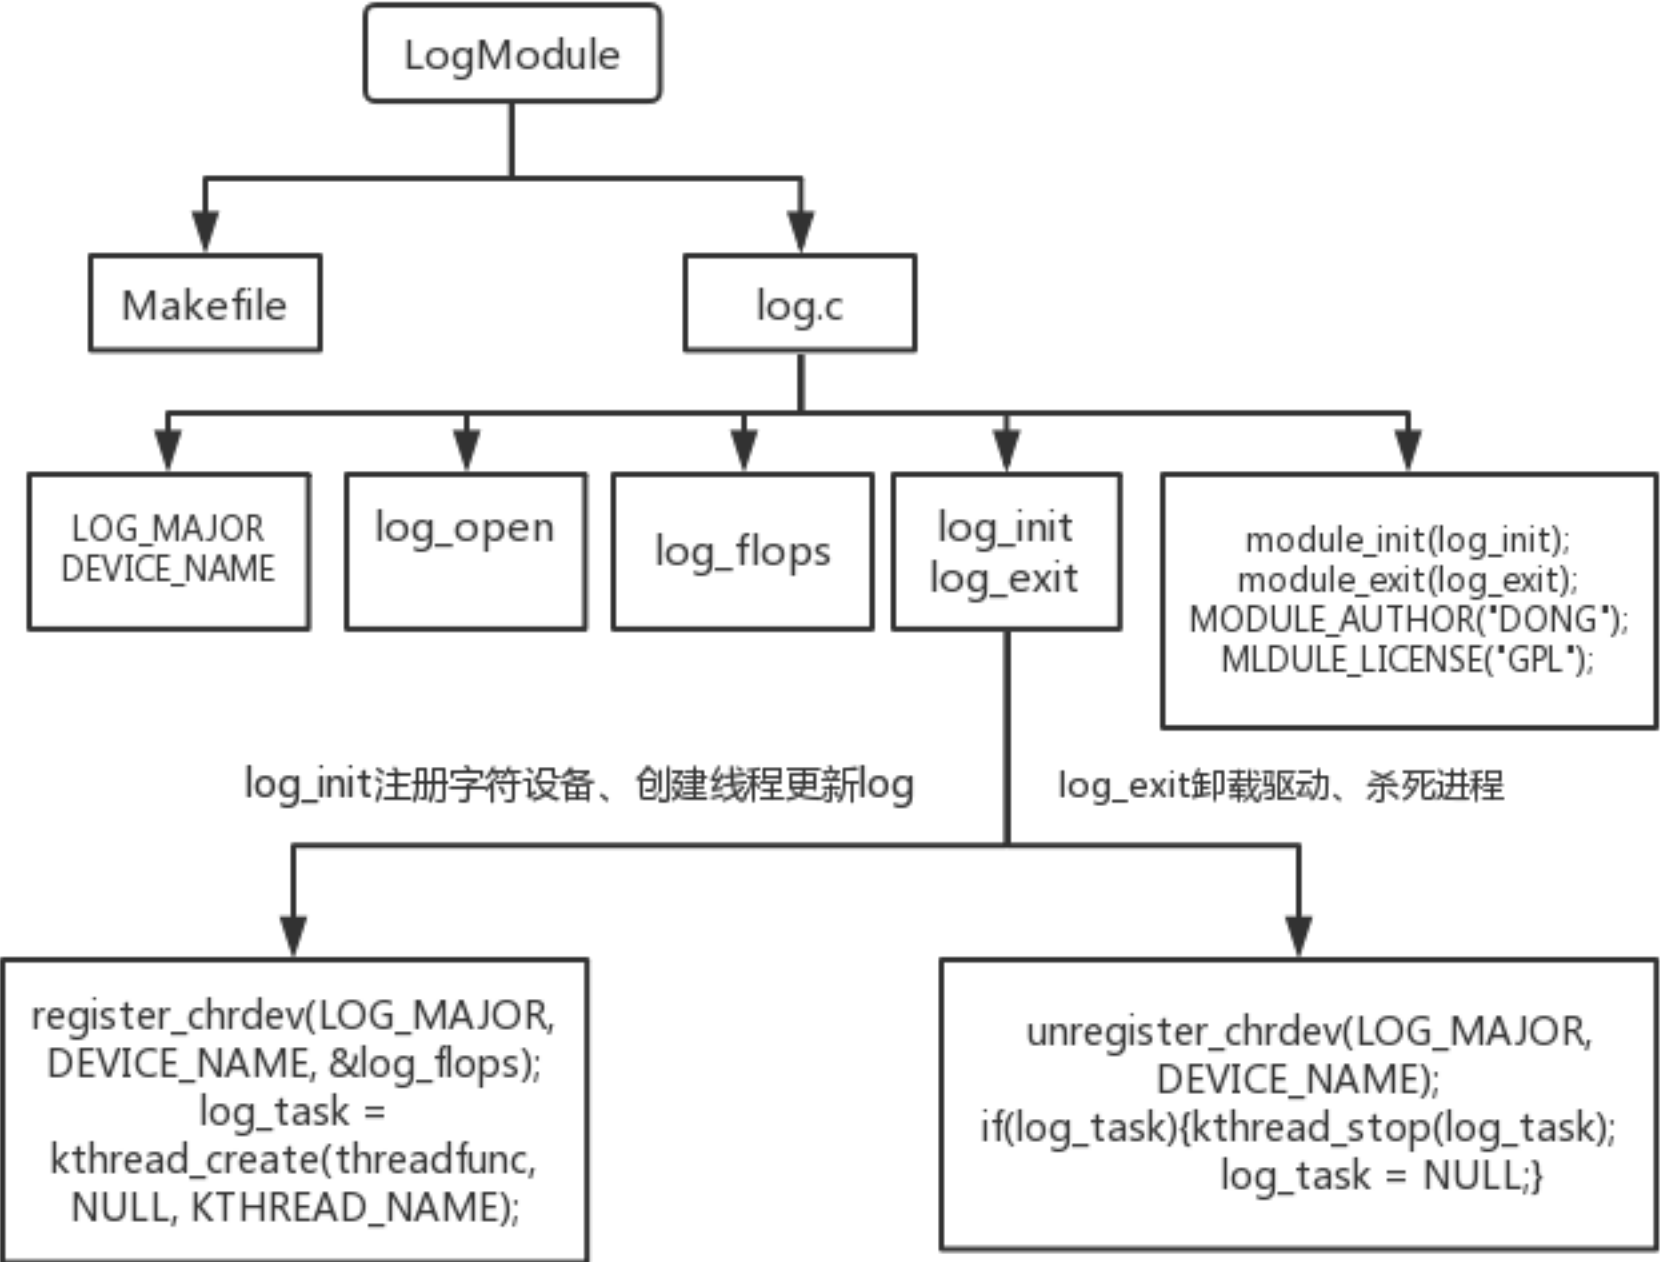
LogModule

Makefile

log.c

LOG_MAJOR
DEVICE_NAME

log_open

log_flops

log_init
log_exit

module_init(log_init);
module_exit(log_exit);
MODULE_AUTHOR("DONG");
MLDULE_LICENSE("GPL");

log_init注册字符设备、创建线程更新log

log_exit卸载驱动、杀死进程

register_chrdev(LOG_MAJOR, DEVICE_NAME, &log_flops);
log_task = kthread_create(threadfunc, NULL, KTHREAD_NAME);

unregister_chrdev(LOG_MAJOR, DEVICE_NAME);
if(log_task){kthread_stop(log_task);
log_task = NULL;}